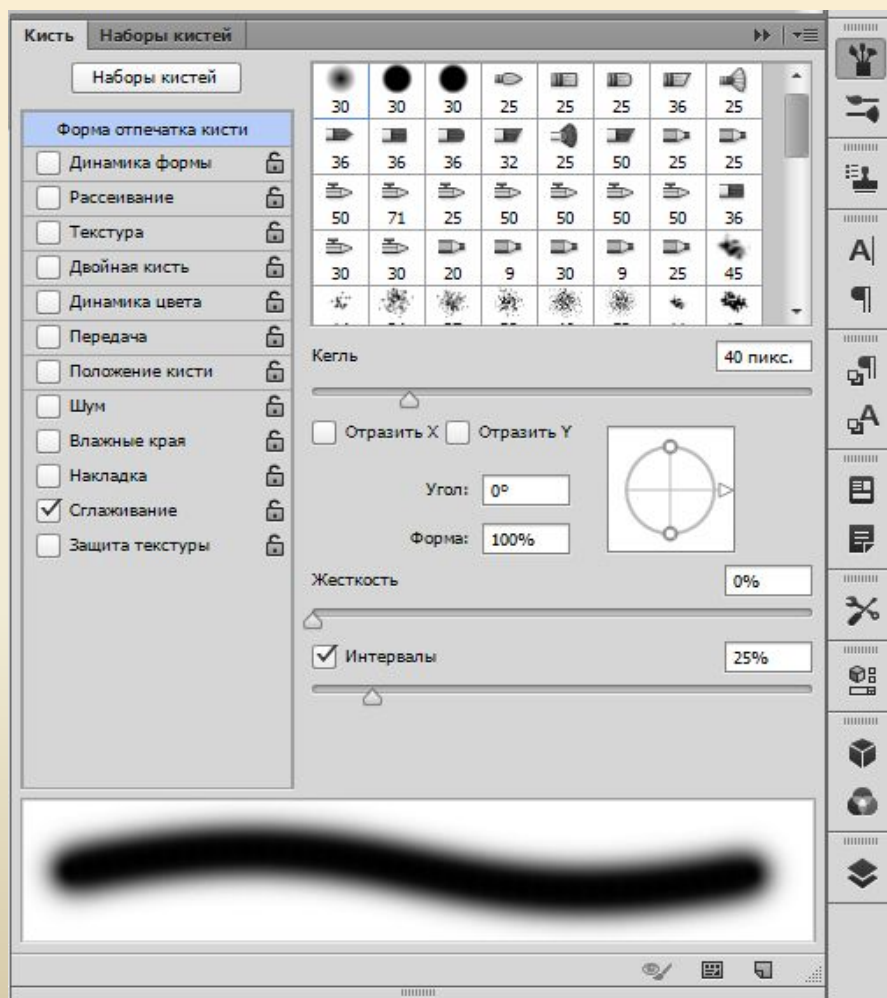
Кисть | Наборы кистей

Наборы кистей

| 30 | 30 | 30 | 25 | 25 | 25 | 36 | 25 |
|---|---|---|---|---|---|---|---|
| 36 | 36 | 36 | 32 | 25 | 50 | 25 | 25 |
| 50 | 71 | 25 | 50 | 50 | 50 | 50 | 36 |
| 30 | 30 | 20 | 9 | 30 | 9 | 25 | 45 |

Форма отпечатка кисти
Динамика формы
Рассеивание
Текстура
Двойная кисть
Динамика цвета
Передача
Положение кисти
Шум
Влажные края
Накладка
Сглаживание
Защита текстуры

Кегль 40 пикс.

Отразить X Отразить Y

Угол: 0°

Форма: 100%

Жесткость 0%

Интервалы 25%